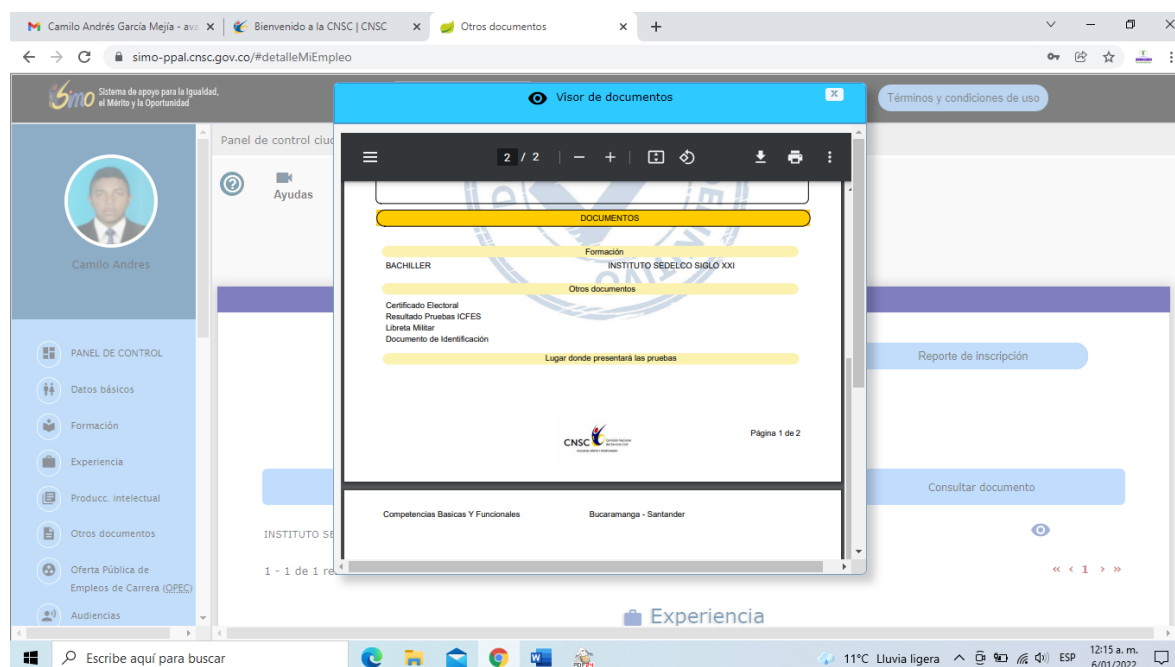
Camilo Andrés García Mejía - ava ×
Bienvenido a la CNSC | CNSC ×
Otros documentos ×
+

simo-ppal.cnsc.gov.co/#detalleMiEmpleo

Simo Sistema de apoyo para la Igualdad, el Mérito y la Oportunidad

Términos y condiciones de uso

Camilo Andres

PANEL DE CONTROL
Datos básicos
Formación
Experiencia
Producc. intelectual
Otros documentos
Oferta Pública de Empleos de Carrera (OPEC)
Audiencias

Panel de control ciud

Ayudas

Visor de documentos

2 / 2

DOCUMENTOS

Formación

BACHILLER INSTITUTO SEDELCO SIGLO XXI

Otros documentos

Certificado Electoral
Resultado Pruebas ICFES
Libreta Militar
Documento de Identificación

Lugar donde presentará las pruebas

CNSC

Página 1 de 2

Competencias Basicas Y Funcionales Bucaramanga - Santander

Reporte de inscripción

Consultar documento

INSTITUTO SE

1 - 1 de 1 re

« ‹ 1 › »

Experiencia

Escribe aquí para buscar

11°C Lluvia ligera ESP 12:15 a. m. 6/01/2022